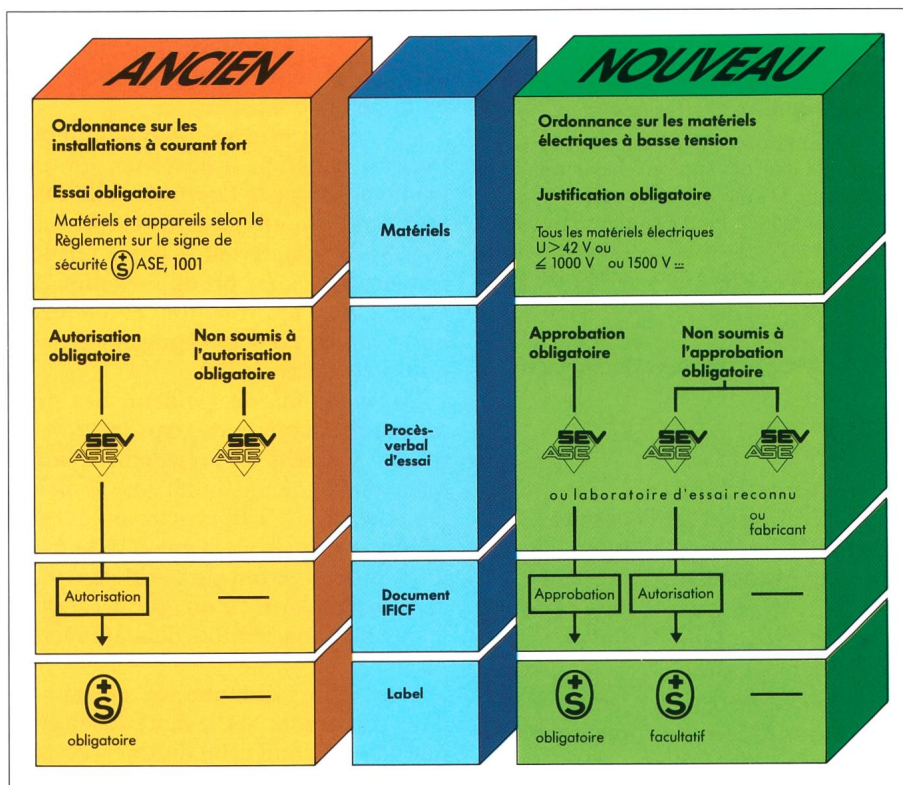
ANCIEN

Ordonnance sur les installations à courant fort

Essai obligatoire

Matériels et appareils selon le Règlement sur le signe de sécurité ASE, 1001

Autorisation obligatoire

Non soumis à l'autorisation obligatoire

SEV ASE

SEV ASE

Autorisation

—

obligatoire

—

Matériels

Procès-verbal d'essai

Document IFICF

Label

NOUVEAU

Ordonnance sur les matériels électriques à basse tension

Justification obligatoire

Tous les matériels électriques U > 42 V ou $\leqq$ 1000 V ou 1500 V $\eqsim$

Approbation obligatoire

Non soumis à l'approbation obligatoire

SEV ASE

SEV ASE

SEV ASE

ou laboratoire d'essai reconnu

ou fabricant

Approbation

Autorisation

—

obligatoire

facultatif

—